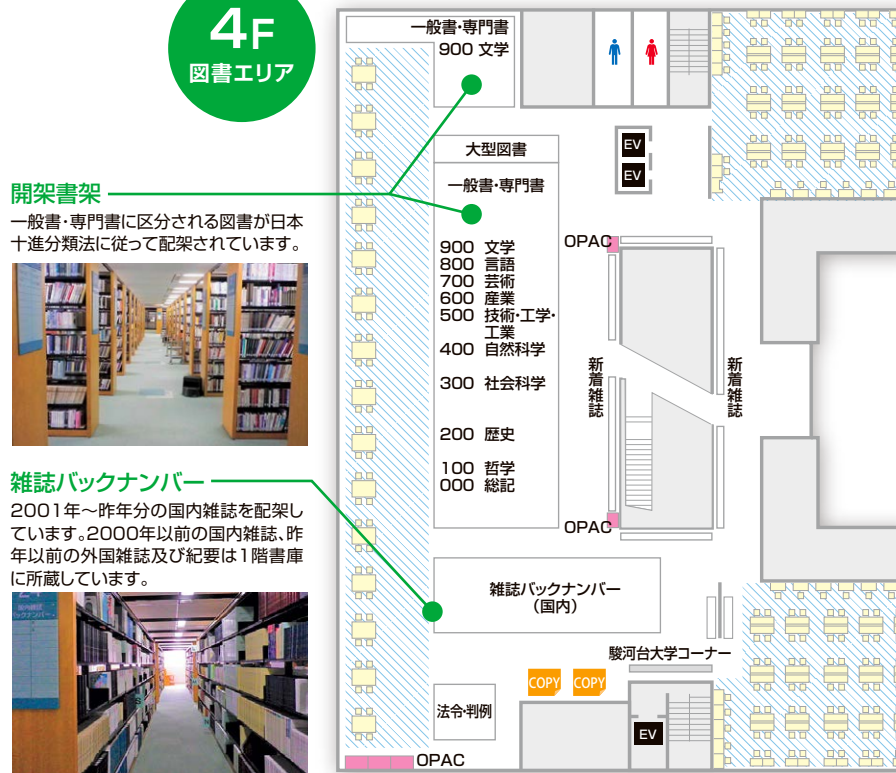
4F
図書エリア

開架書架
一般書・専門書に区分される図書が日本十進分類法に従って配架されています。

雑誌バックナンバー
2001年～昨年分の国内雑誌を配架しています。2000年以前の国内雑誌、昨年以前の外国雑誌及び紀要は1階書庫に所蔵しています。

一般書・専門書
900 文学

大型図書
一般書・専門書
900 文学
800 言語
700 芸術
600 産業
500 技術・工学・工業
400 自然科学
300 社会科学
200 歴史
100 哲学
000 総記

EV
EV
OPAC
新着雑誌
新着雑誌
OPAC

雑誌バックナンバー
（国内）

駿河台大学コーナー
COPY
COPY
法令・判例
EV
OPAC